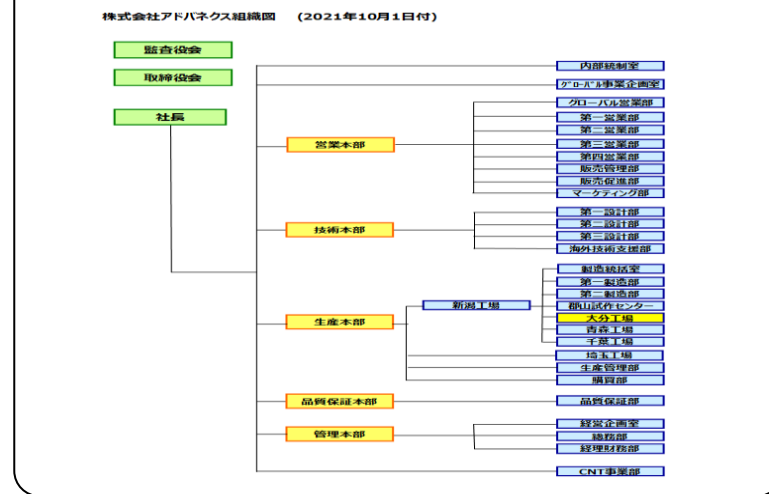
株式会社アドバネクス組織図　（2021年10月1日付）

監査役会

取締役会

社長

内部統制室

グローバル事業企画室

営業本部

グローバル営業部
第一営業部
第二営業部
第三営業部
第四営業部
販売管理部
販売促進部
マーケティング部

技術本部

第一設計部
第二設計部
第三設計部
海外技術支援部

生産本部

新潟工場

製造統括室
第一製造部
第二製造部
郡山試作センター
大分工場
青森工場
千葉工場

埼玉工場
生産管理部
購買部

品質保証本部

品質保証部

管理本部

経営企画室
総務部
経理財務部

CNT事業部